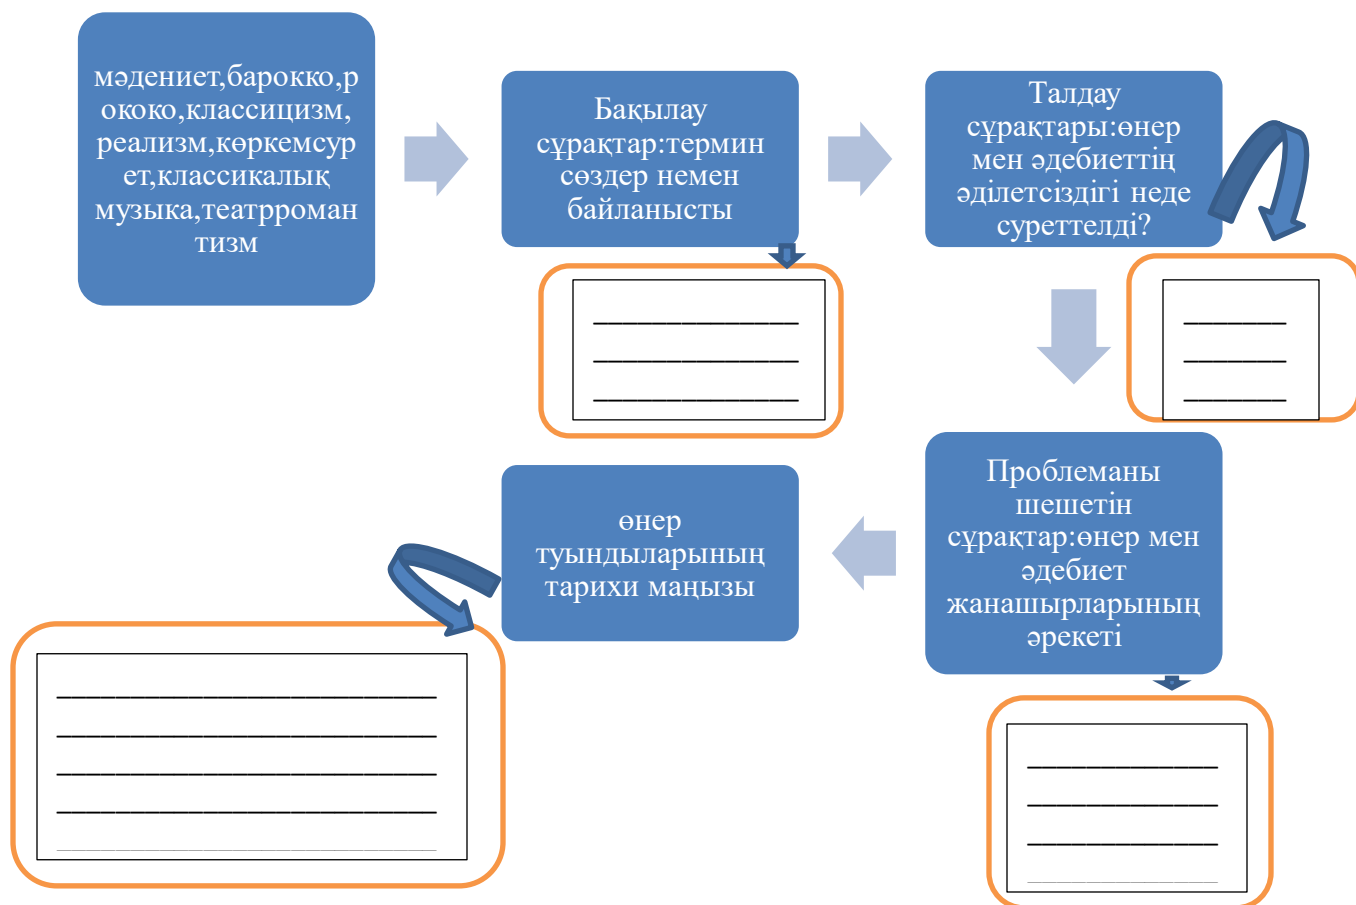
мәдениет,барокко,рококо,классицизм,реализм,көркемсурет,классикалық музыка,театрроманизм

Бақылау сұрақтар:термин сөздер немен байланысты

Талдау сұрақтары:өнер мен әдебиеттің әділетсіздігі неде суреттелді?

Проблеманы шешетін сұрақтар:өнер мен әдебиет жанашырларының әрекеті

өнер туындыларының тарихи маңызы